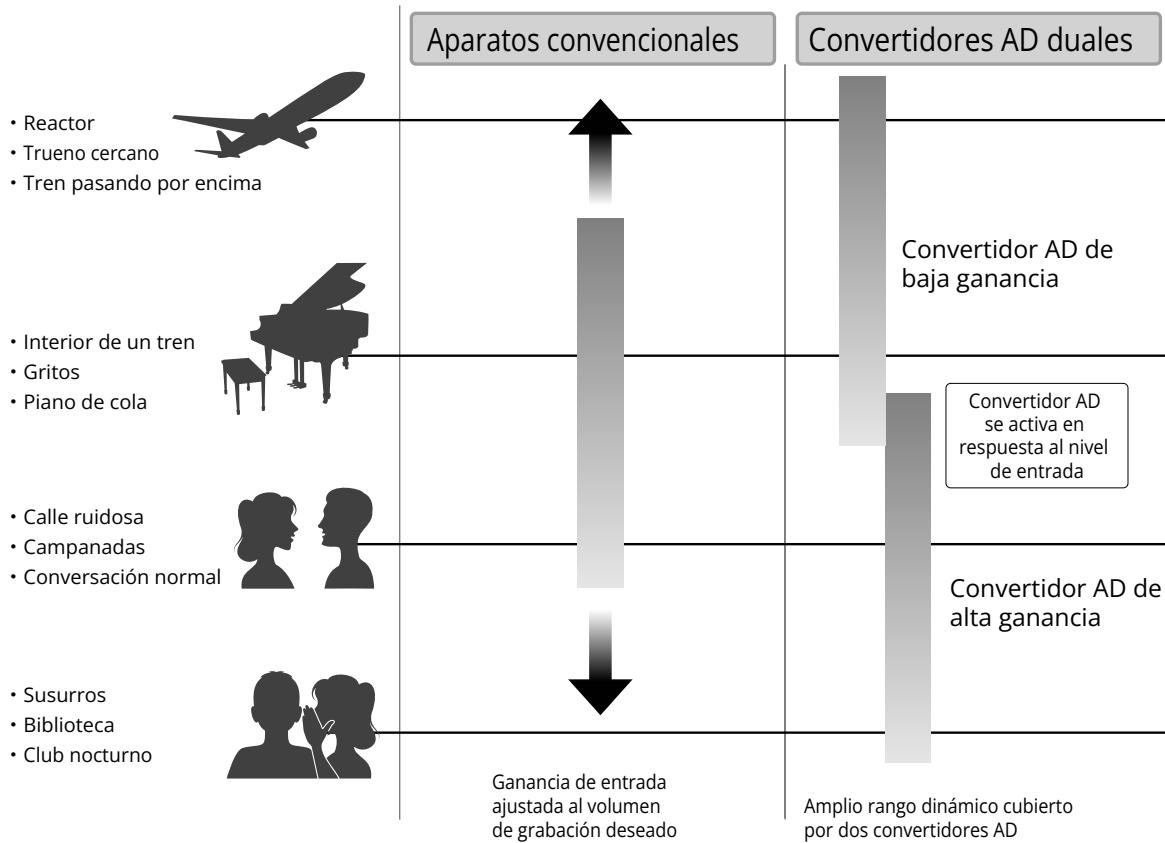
Aparatos convencionales

Convertidores AD duales

• Reactor
• Trueno cercano
• Tren pasando por encima

Convertidor AD de baja ganancia

• Interior de un tren
• Gritos
• Piano de cola

Convertidor AD se activa en respuesta al nivel de entrada

• Calle ruidosa
• Campanadas
• Conversación normal

Convertidor AD de alta ganancia

• Susurros
• Biblioteca
• Club nocturno

Ganancia de entrada ajustada al volumen de grabación deseado

Amplio rango dinámico cubierto por dos convertidores AD